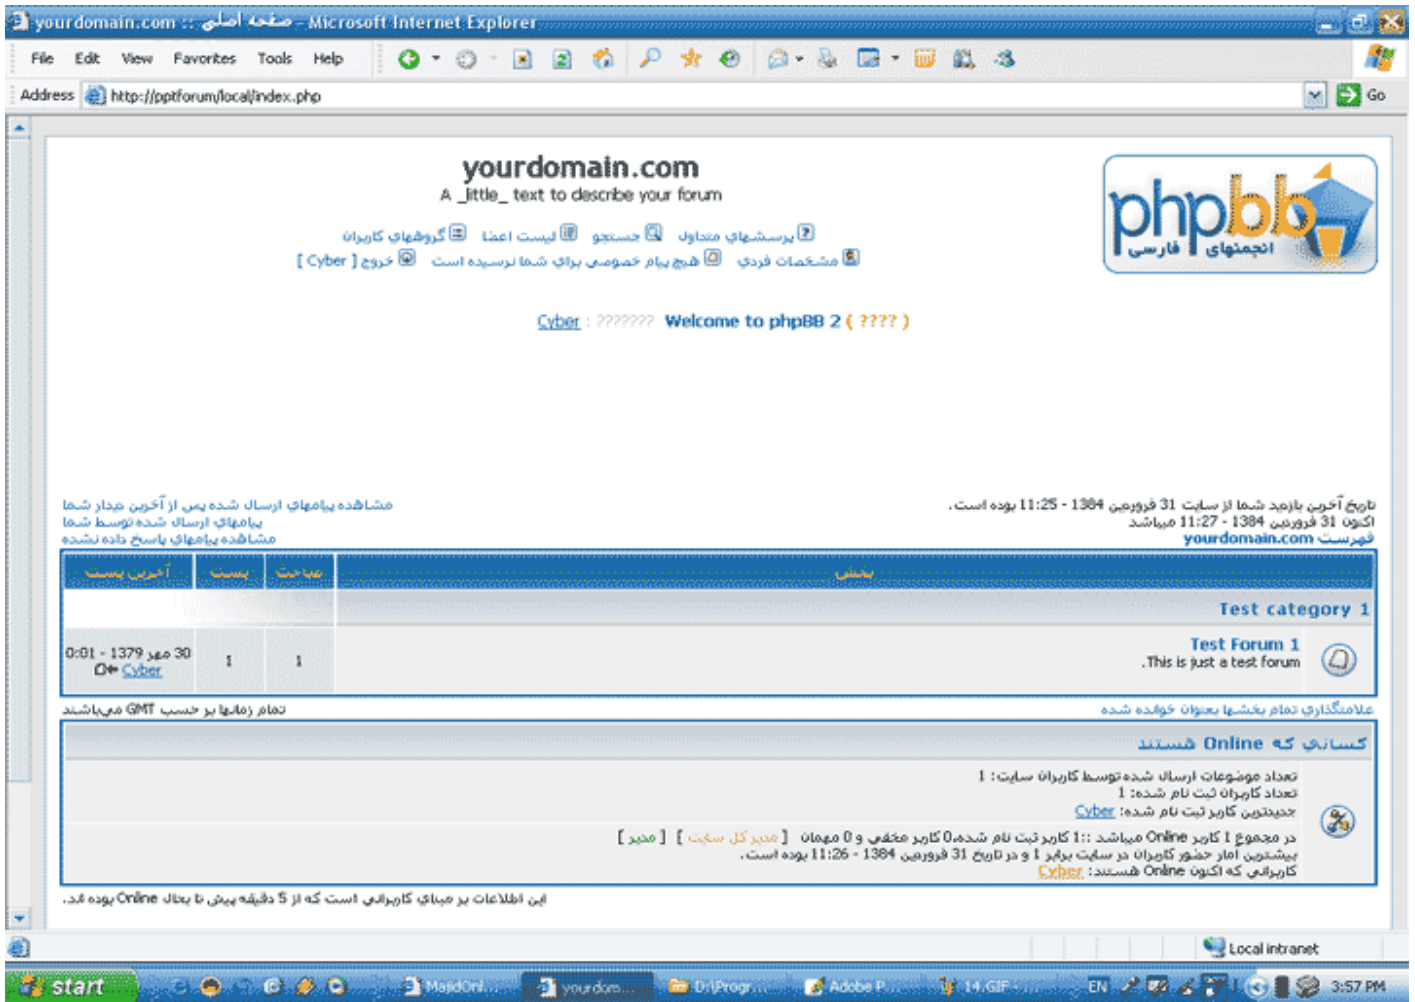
yourdomain.com :: صفحه اصلي - Microsoft Internet Explorer

File Edit View Favorites Tools Help

Address http://pptforum/local/index.php Go

yourdomain.com
A _little_ text to describe your forum

پرسشهاي متداول جستجو ليست اعضا گروههاي كاربران
مشخصات فردي هيچ پيام خصوصي براي شما نرسيده است خروج [ Cyber ]

phpbb انجمنهاي فارسي

Welcome to phpBB 2 ( ???? ) ??????? : Cyber

تاريخ آخرين بازديد شما از سايت 31 فرورين 1384 - 11:25 بوده است.
اكنون 31 فرورين 1384 - 11:27 ميباشد
فهرست yourdomain.com

مشاهده پيامهاي ارسال شده پس از آخرين ديدار شما
پيامهاي ارسال شده توسط شما
مشاهده پيامهاي پاسخ داده نشده

| بخش | مباحث | پست | آخرين پست |
|---|---|---|---|
| Test category 1 | | | |
| Test Forum 1 This is just a test forum. | 1 | 1 | 30 مهر 1379 - 0:01 Cyber |

علامتگذاري تمام بخشها بعنوان خوانده شده
تمام زمانها بر حسب GMT مي‌باشند

كساني كه Online هستند

تعداد موضوعات ارسال شده توسط كاربران سايت: 1
تعداد كاربران ثبت نام شده: 1
جديدترين كاربر ثبت نام شده: Cyber
در مجموع 1 كاربر Online ميباشد :: 1 كاربر ثبت نام شده0 كاربر مخفي و 0 مهمان [ مدير كل سايت ] [ مدير ]
بيشترين امار حضور كاربران در سايت برابر 1 و در تاريخ 31 فرورين 1384 - 11:26 بوده است.
كاربراني كه اكنون Online هستند: Cyber

اين اطلاعات بر مبناي كاربراني است كه از 5 دقيقه پيش تا بحال Online بوده اند.

Local intranet

start MajidOnl... yourdom... D:\Progr... Adobe P... 14.GIF - EN 3:57 PM